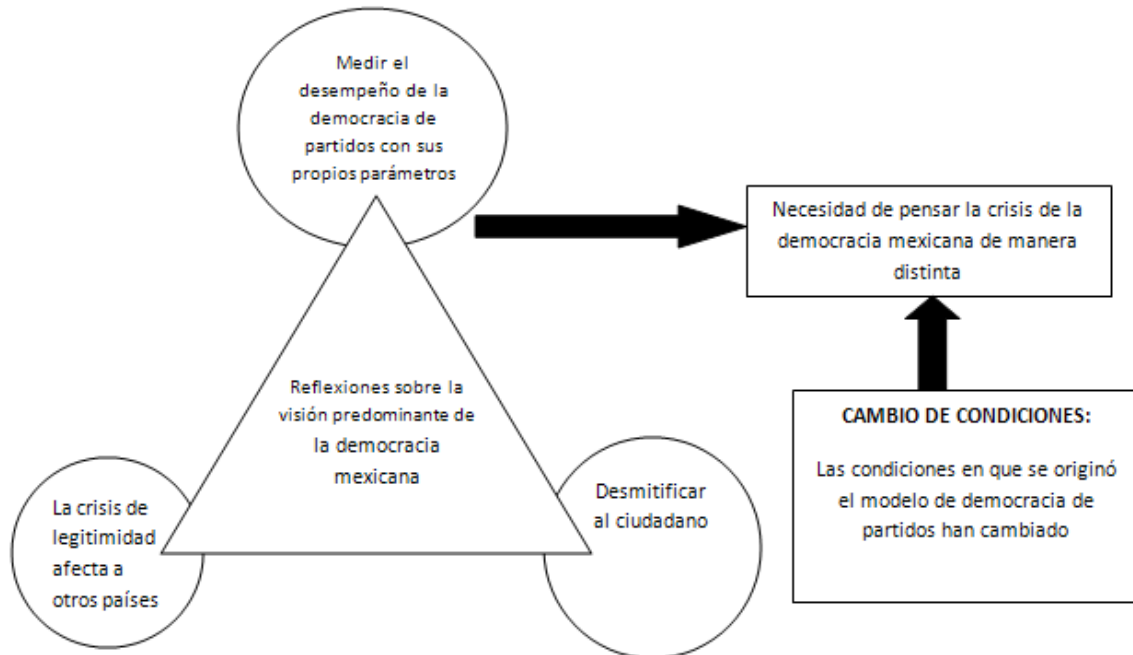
Medir el desempeño de la democracia de partidos con sus propios parámetros

Necesidad de pensar la crisis de la democracia mexicana de manera distinta

Reflexiones sobre la visión predominante de la democracia mexicana

CAMBIO DE CONDICIONES:

Las condiciones en que se originó el modelo de democracia de partidos han cambiado

La crisis de legitimidad afecta a otros países

Desmitificar al ciudadano